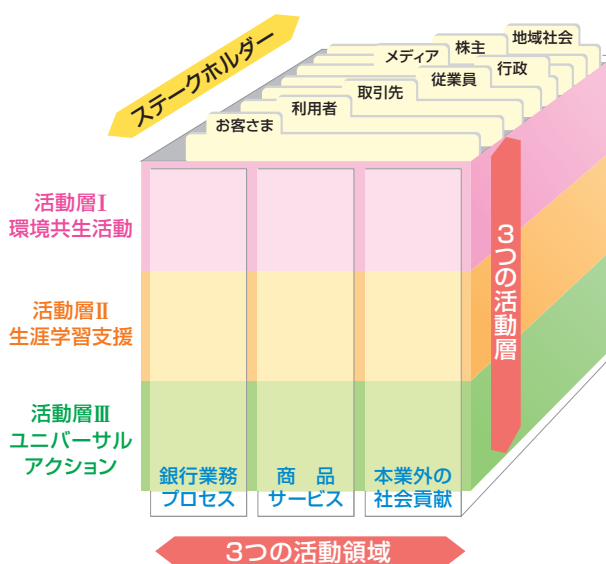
ステークホルダー

お客さま
利用者
取引先
メディア
従業員
株主
行政
地域社会

活動層Ⅰ
環境共生活動

活動層Ⅱ
生涯学習支援

活動層Ⅲ
ユニバーサルアクション

銀行業務プロセス
商品サービス
本業外の社会貢献

3つの活動層

3つの活動領域